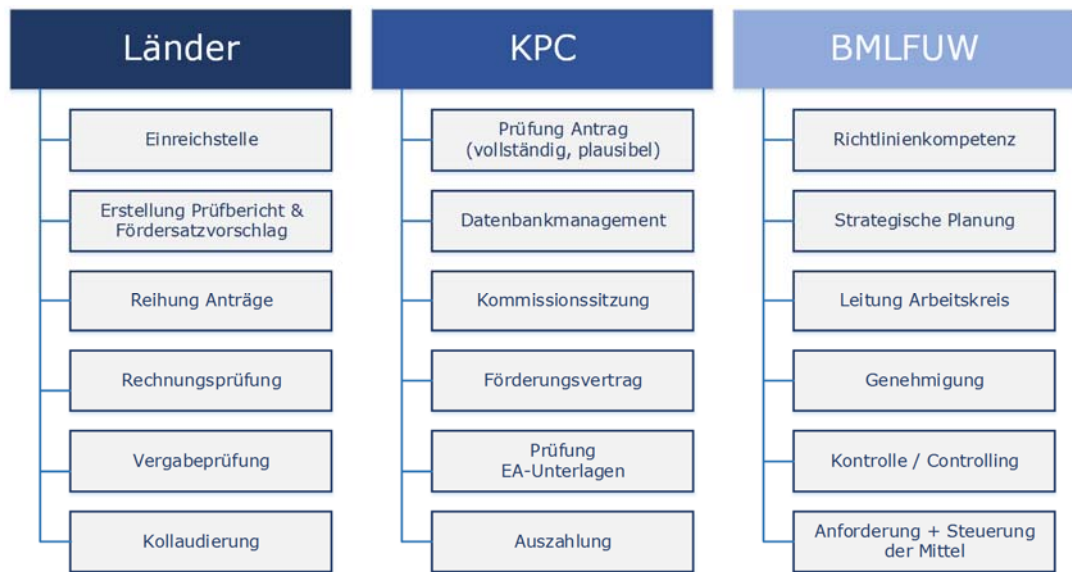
Länder

Einreichstelle

Erstellung Prüfbericht & Fördersatzvorschlag

Reihung Anträge

Rechnungsprüfung

Vergabeprüfung

Kollaudierung

KPC

Prüfung Antrag (vollständig, plausibel)

Datenbankmanagement

Kommissionssitzung

Förderungsvertrag

Prüfung EA-Unterlagen

Auszahlung

BMLFUW

Richtlinienkompetenz

Strategische Planung

Leitung Arbeitskreis

Genehmigung

Kontrolle / Controlling

Anforderung + Steuerung der Mittel